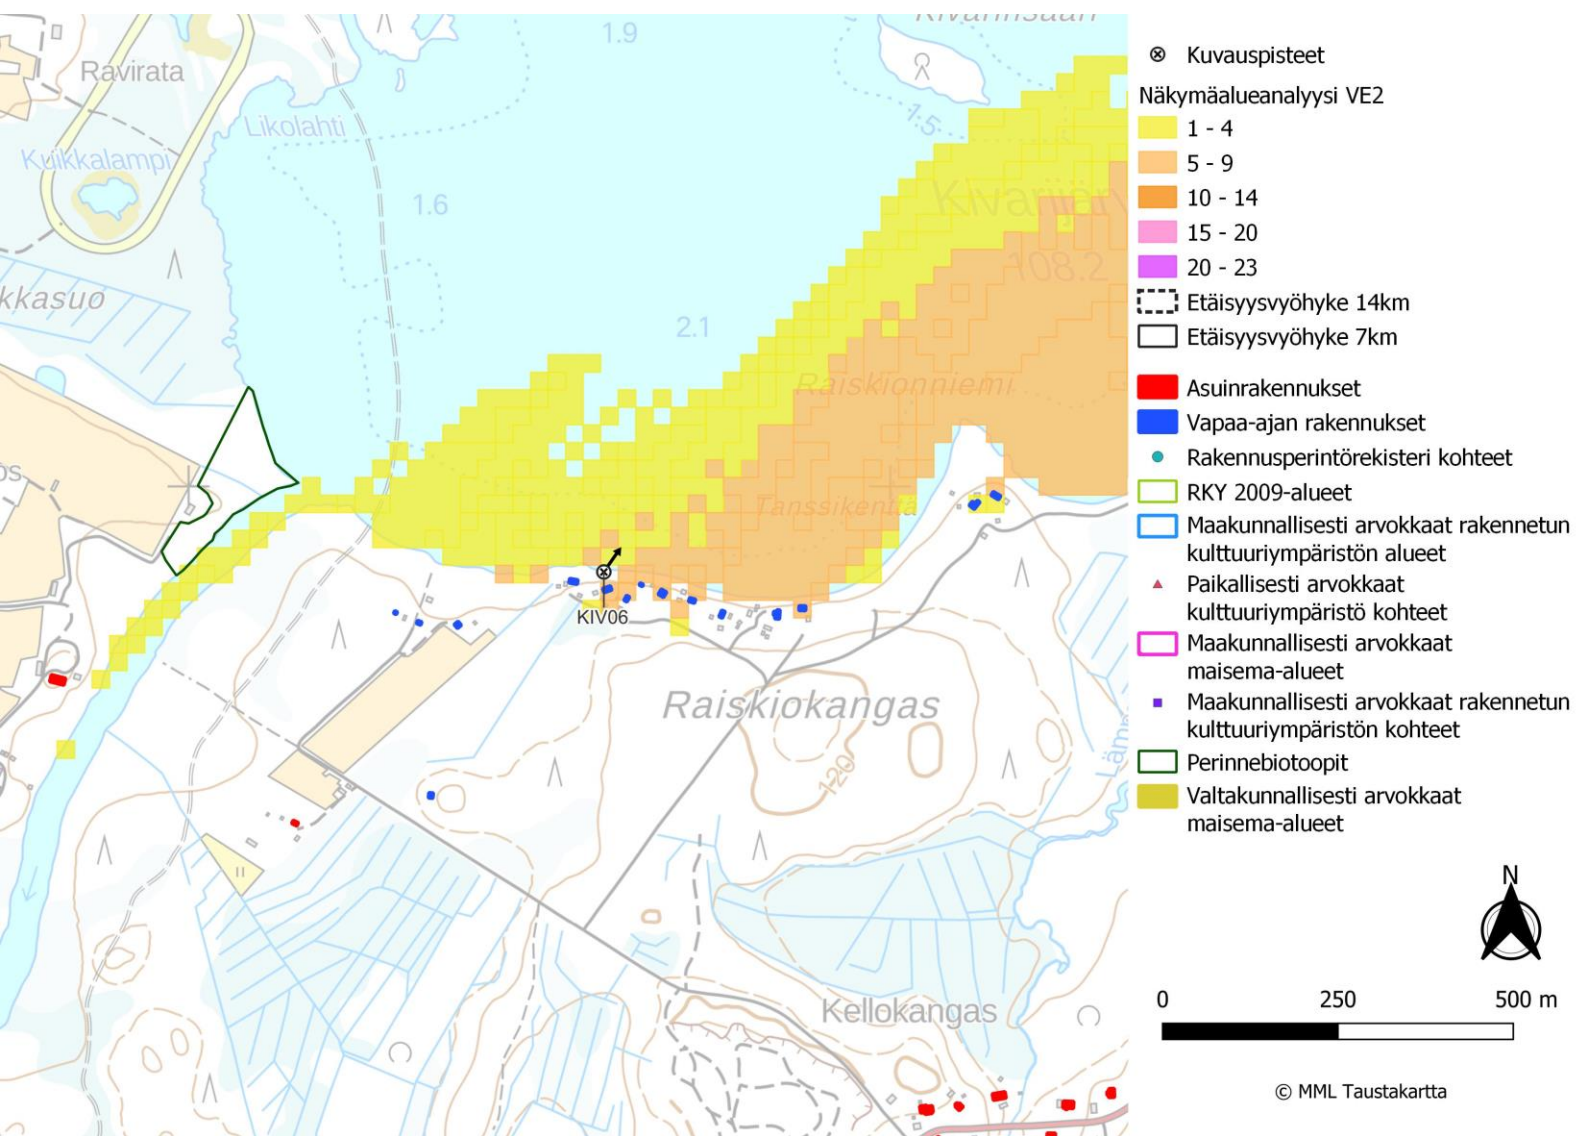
Kivarinsaari
1.9
Ravirata
Likolahti
Kuikkalampi
1.5
1.6
Kivariniemi
kkasuo
108.2
2.1
Raiskionniemi
os
Tanssikenttä
KIV06
Raiskiokangas
120
Lämp
Kellokangas

Kuvauspisteet
Näkymäalueanalyysi VE2
1 - 4
5 - 9
10 - 14
15 - 20
20 - 23
Etäisyysvyöhyke 14km
Etäisyysvyöhyke 7km
Asuinrakennukset
Vapaa-ajan rakennukset
Rakennusperintörekisteri kohteet
RKY 2009-alueet
Maakunnallisesti arvokkaat rakennetun kulttuuriympäristön alueet
Paikallisesti arvokkaat kulttuuriympäristö kohteet
Maakunnallisesti arvokkaat maisema-alueet
Maakunnallisesti arvokkaat rakennetun kulttuuriympäristön kohteet
Perinnebiotoopit
Valtakunnallisesti arvokkaat maisema-alueet

N

0 250 500 m

© MML Taustakartta